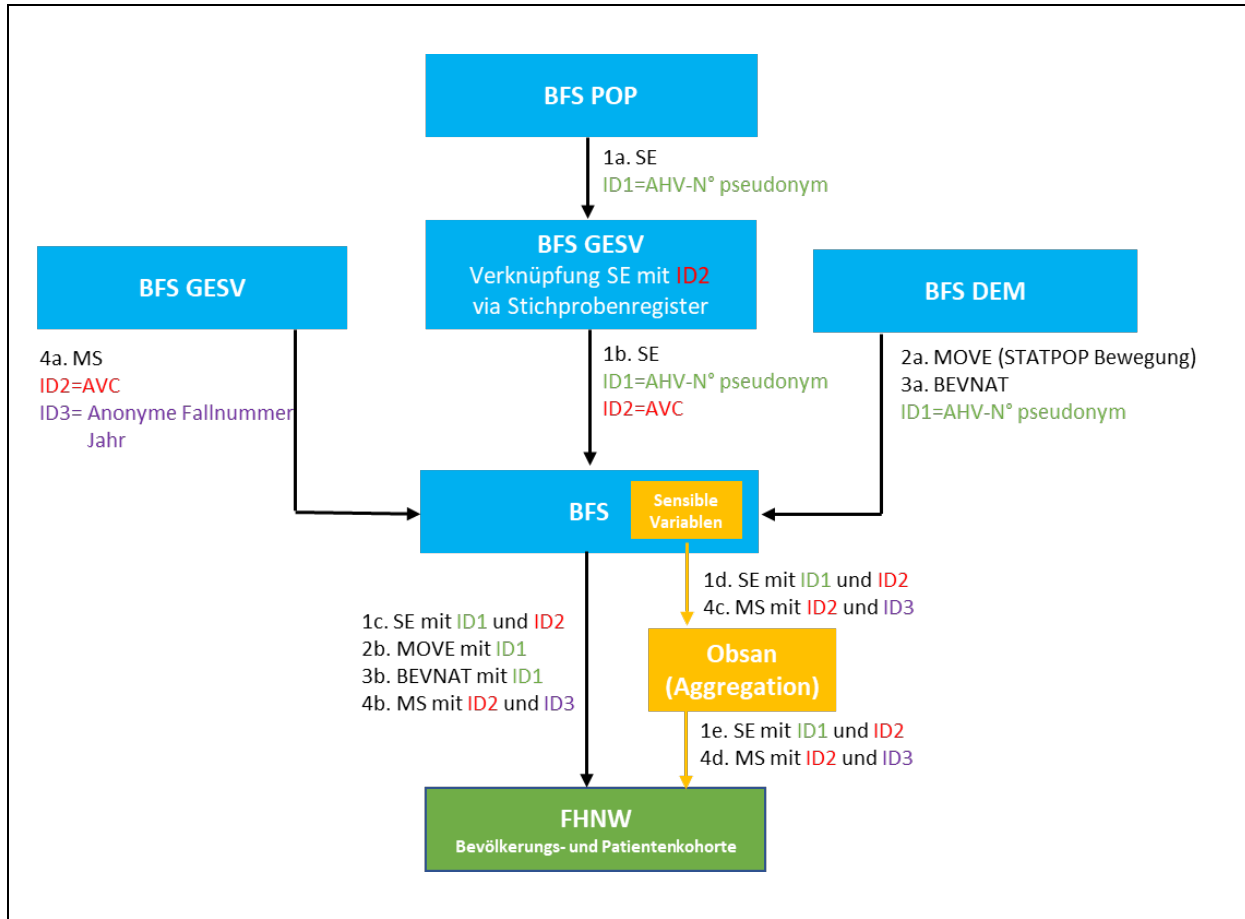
BFS POP

1a. SE
ID1=AHV-N° pseudonym

BFS GESV

BFS GESV
Verknüpfung SE mit ID2
via Stichprobenregister

BFS DEM

4a. MS
ID2=AVC
ID3= Anonyme Fallnummer
Jahr

1b. SE
ID1=AHV-N° pseudonym
ID2=AVC

2a. MOVE (STATPOP Bewegung)
3a. BEVNAT
ID1=AHV-N° pseudonym

BFS

Sensible Variablen

1d. SE mit ID1 und ID2
4c. MS mit ID2 und ID3

1c. SE mit ID1 und ID2
2b. MOVE mit ID1
3b. BEVNAT mit ID1
4b. MS mit ID2 und ID3

Obsan
(Aggregation)

1e. SE mit ID1 und ID2
4d. MS mit ID2 und ID3

FHNW
Bevölkerungs- und Patientenkohorte